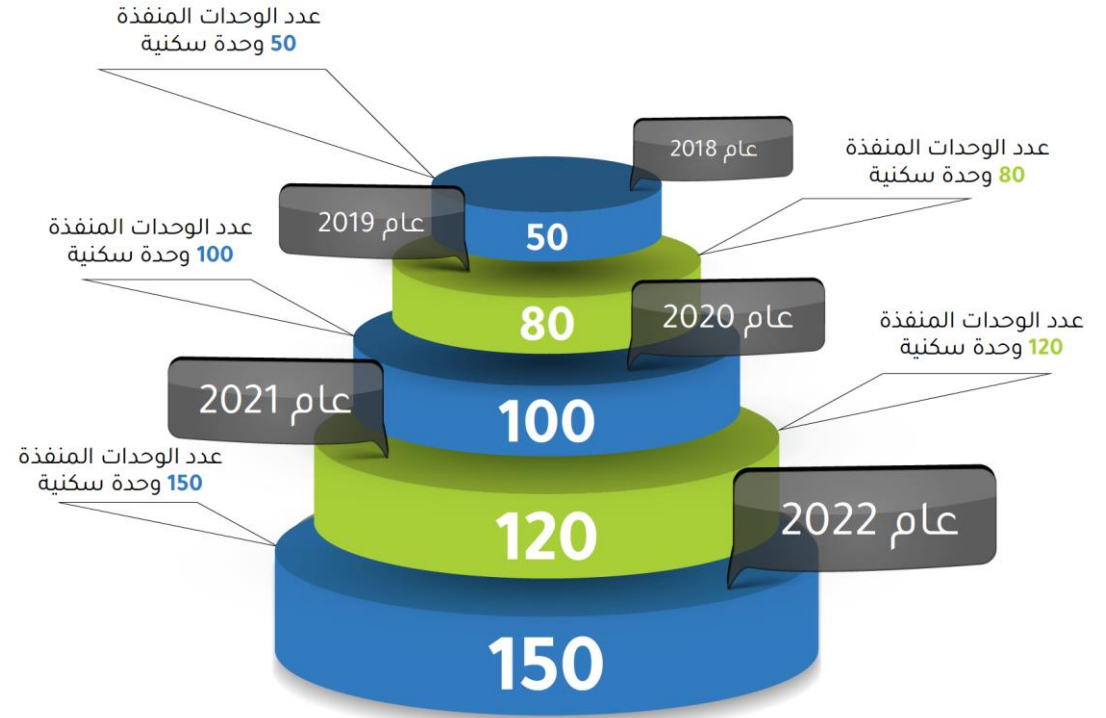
عدد الوحدات المنفذة
50 وحدة سكنية

عام 2018

عدد الوحدات المنفذة
80 وحدة سكنية

عام 2019

عدد الوحدات المنفذة
100 وحدة سكنية

50

80

عام 2020

عدد الوحدات المنفذة
120 وحدة سكنية

عام 2021

100

عدد الوحدات المنفذة
150 وحدة سكنية

120

عام 2022

150